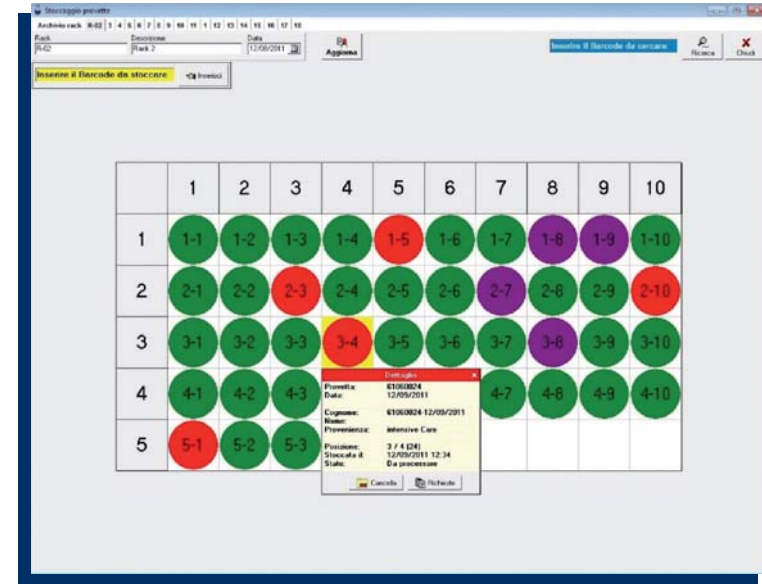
Stoccaggio provette

Archivio rack R-02 3 4 5 6 7 8 9 10 11 1 12 13 14 15 16 17 18

Rack
R-02

Descrizione
Rack 2

Data
12/09/2011

Aggiorna

Inserire il Barcode da cercare

Ricerca

Chiudi

Inserire il Barcode da stoccare

Inserisci

| | 1 | 2 | 3 | 4 | 5 | 6 | 7 | 8 | 9 | 10 |
|---|---|---|---|---|---|---|---|---|---|---|
| 1 | 1-1 | 1-2 | 1-3 | 1-4 | 1-5 | 1-6 | 1-7 | 1-8 | 1-9 | 1-10 |
| 2 | 2-1 | 2-2 | 2-3 | 2-4 | 2-5 | 2-6 | 2-7 | 2-8 | 2-9 | 2-10 |
| 3 | 3-1 | 3-2 | 3-3 | 3-4 | 3-5 | 3-6 | 3-7 | 3-8 | 3-9 | 3-10 |
| 4 | 4-1 | 4-2 | 4-3 | | | | 4-7 | 4-8 | 4-9 | 4-10 |
| 5 | 5-1 | 5-2 | 5-3 | | | | | | | |

Dettaglio

Provetta: 61060824
Data: 12/09/2011

Cognome: 61060824-12/09/2011
Nome:
Provenienza: intensive Care

Posizione: 3 / 4 (24)
Stoccata il: 12/09/2011 12:34
Stato: Da processare

Cancella

Richieste